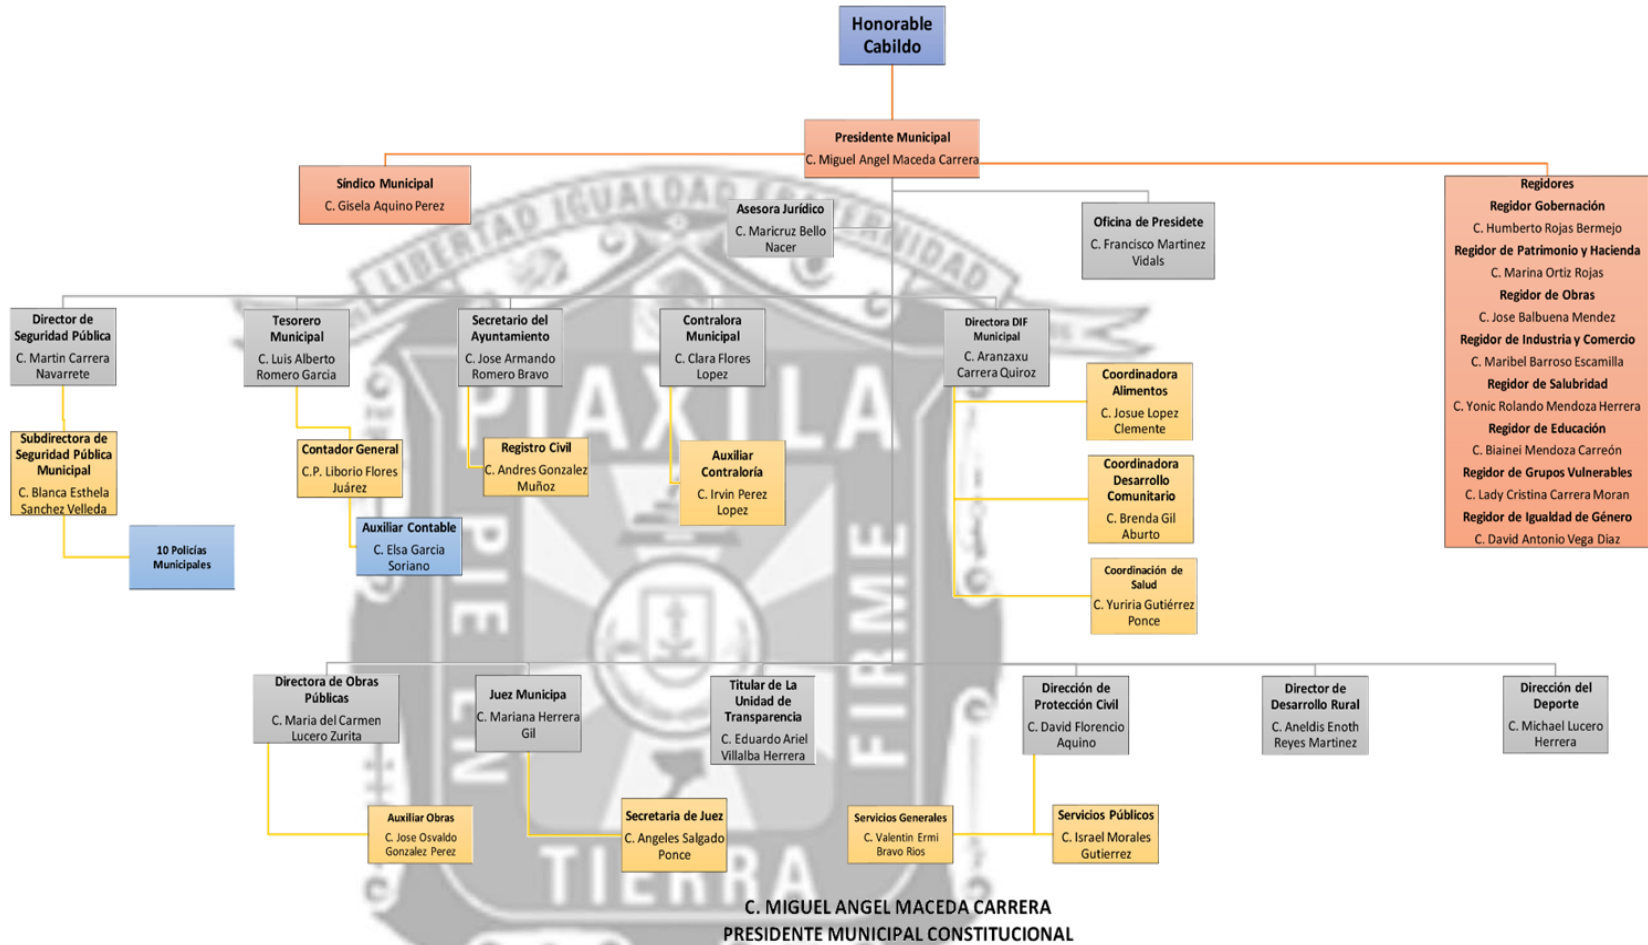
Honorable Cabildo

Presidente Municipal
C. Miguel Angel Maceda Carrera

Síndico Municipal
C. Gisela Aquino Perez

Asesora Jurídico
C. Maricruz Bello Nacer

Oficina de Presidete
C. Francisco Martinez Vidals

Regidores
Regidor Gobernación
C. Humberto Rojas Bermejo
Regidor de Patrimonio y Hacienda
C. Marina Ortiz Rojas
Regidor de Obras
C. Jose Balbuena Mendez
Regidor de Industria y Comercio
C. Maribel Barroso Escamilla
Regidor de Salubridad
C. Yonic Rolando Mendoza Herrera
Regidor de Educación
C. Biainei Mendoza Carreón
Regidor de Grupos Vulnerables
C. Lady Cristina Carrera Moran
Regidor de Igualdad de Género
C. David Antonio Vega Diaz

Director de Seguridad Pública
C. Martin Carrera Navarrete

Tesorero Municipal
C. Luis Alberto Romero Garcia

Secretario del Ayuntamiento
C. Jose Armando Romero Bravo

Contralora Municipal
C. Clara Flores Lopez

Directora DIF Municipal
C. Aranzaxu Carrera Quiroz

Subdirectora de Seguridad Pública Municipal
C. Blanca Esthela Sanchez Velleda

Contador General
C.P. Liborio Flores Juárez

Registro Civil
C. Andres Gonzalez Muñoz

Auxiliar Contraloría
C. Irvin Perez Lopez

Coordinadora Alimentos
C. Josue Lopez Clemente

Coordinadora Desarrollo Comunitario
C. Brenda Gil Aburto

Coordinación de Salud
C. Yuriria Gutiérrez Ponce

10 Policías Municipales

Auxiliar Contable
C. Elsa Garcia Soriano

Directora de Obras Públicas
C. Maria del Carmen Lucero Zurita

Juez Municipa
C. Mariana Herrera Gil

Titular de La Unidad de Transparencia
C. Eduardo Ariel Villalba Herrera

Dirección de Protección Civil
C. David Florencio Aquino

Director de Desarrollo Rural
C. Aneldis Enoth Reyes Martinez

Dirección del Deporte
C. Michael Lucero Herrera

Auxiliar Obras
C. Jose Osvaldo Gonzalez Perez

Secretaria de Juez
C. Angeles Salgado Ponce

Servicios Generales
C. Valentin Ermi Bravo Rios

Servicios Públicos
C. Israel Morales Gutierrez

C. MIGUEL ANGEL MACEDA CARRERA
PRESIDENTE MUNICIPAL CONSTITUCIONAL